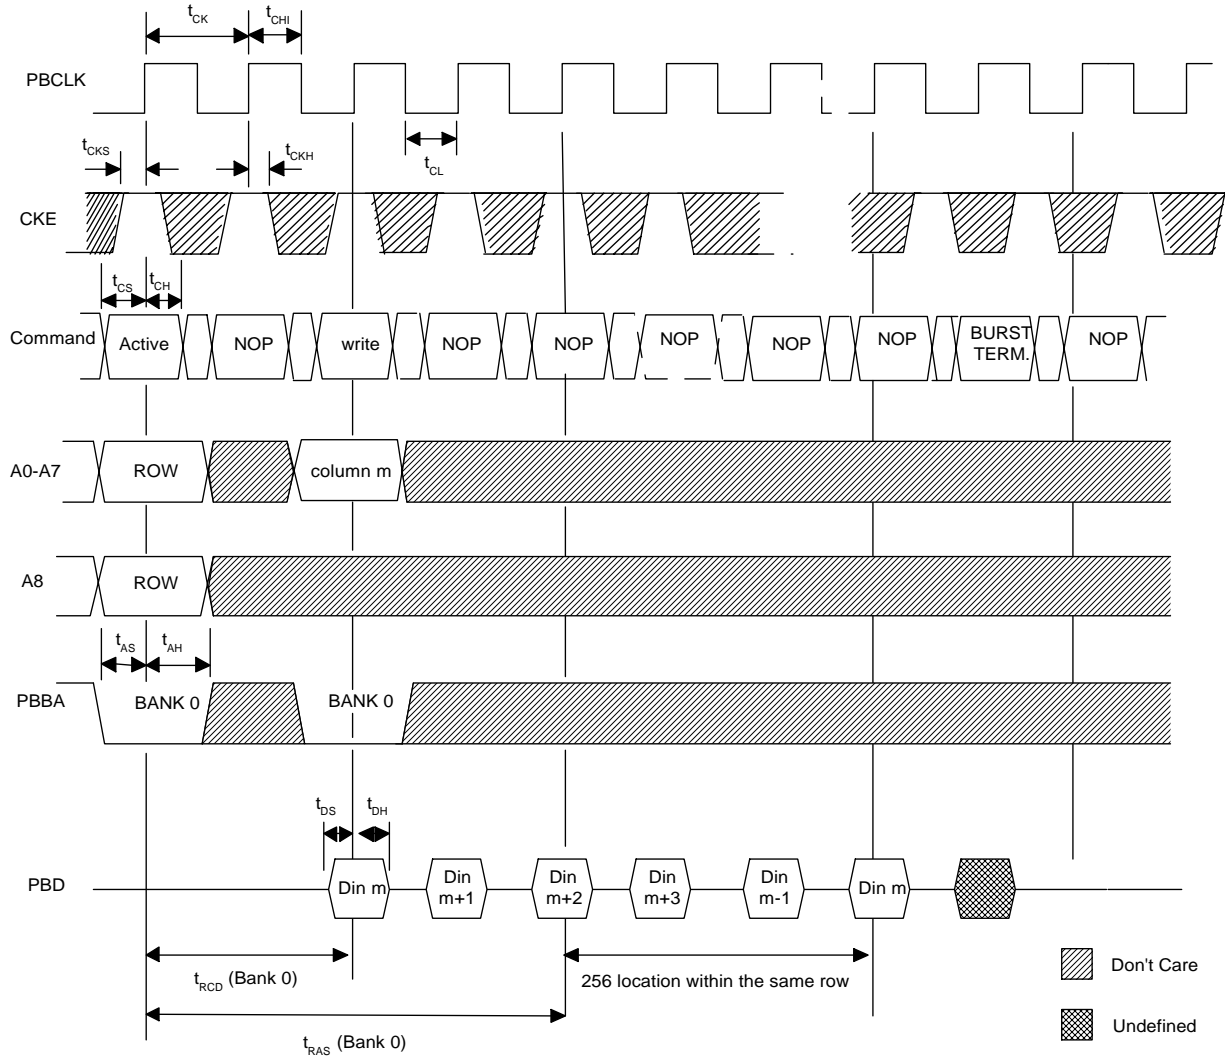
$t_{CK}$ $t_{CHI}$

PBCLK

$t_{CKS}$ $t_{CKH}$

$t_{CL}$

CKE

$t_{CS}$ $t_{CH}$

Command Active NOP write NOP NOP NOP NOP NOP BURST TERM. NOP

A0-A7 ROW column m

A8 ROW

$t_{AS}$ $t_{AH}$

PBBA BANK 0 BANK 0

$t_{DS}$ $t_{DH}$

PBD Din m Din m+1 Din m+2 Din m+3 Din m-1 Din m

$t_{RCD}$ (Bank 0)

256 location within the same row

$t_{RAS}$ (Bank 0)

Don't Care

Undefined